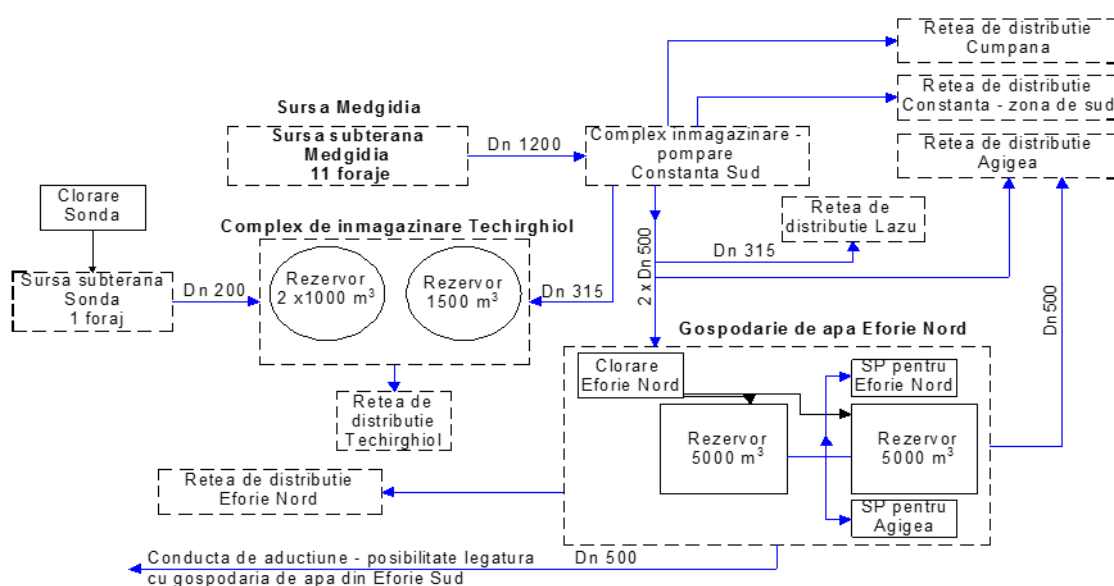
Retea de distributie Cumpana

Retea de distributie Constanta - zona de sud

Retea de distributie Agigea

Sursa Medgidia

Sursa subterana Medgidia 11 foraje

Dn 1200

Complex inmagazinare - pompare Constanta Sud

Retea de distributie Lazu

Clorare Sonda

Complex de inmagazinare Techirghiol

Dn 315

2 x Dn 500

Sursa subterana Sonda 1 foraj

Dn 200

Rezervor 2 x1000 m$^3$

Rezervor 1500 m$^3$

Dn 315

Dn 500

Gospodarie de apa Eforie Nord

Retea de distributie Techirghiol

Clorare Eforie Nord

SP pentru Eforie Nord

Rezervor 5000 m$^3$

Rezervor 5000 m$^3$

Retea de distributie Eforie Nord

SP pentru Agigea

Conducta de aductiune - posibilitate legatura cu gospodaria de apa din Eforie Sud

Dn 500